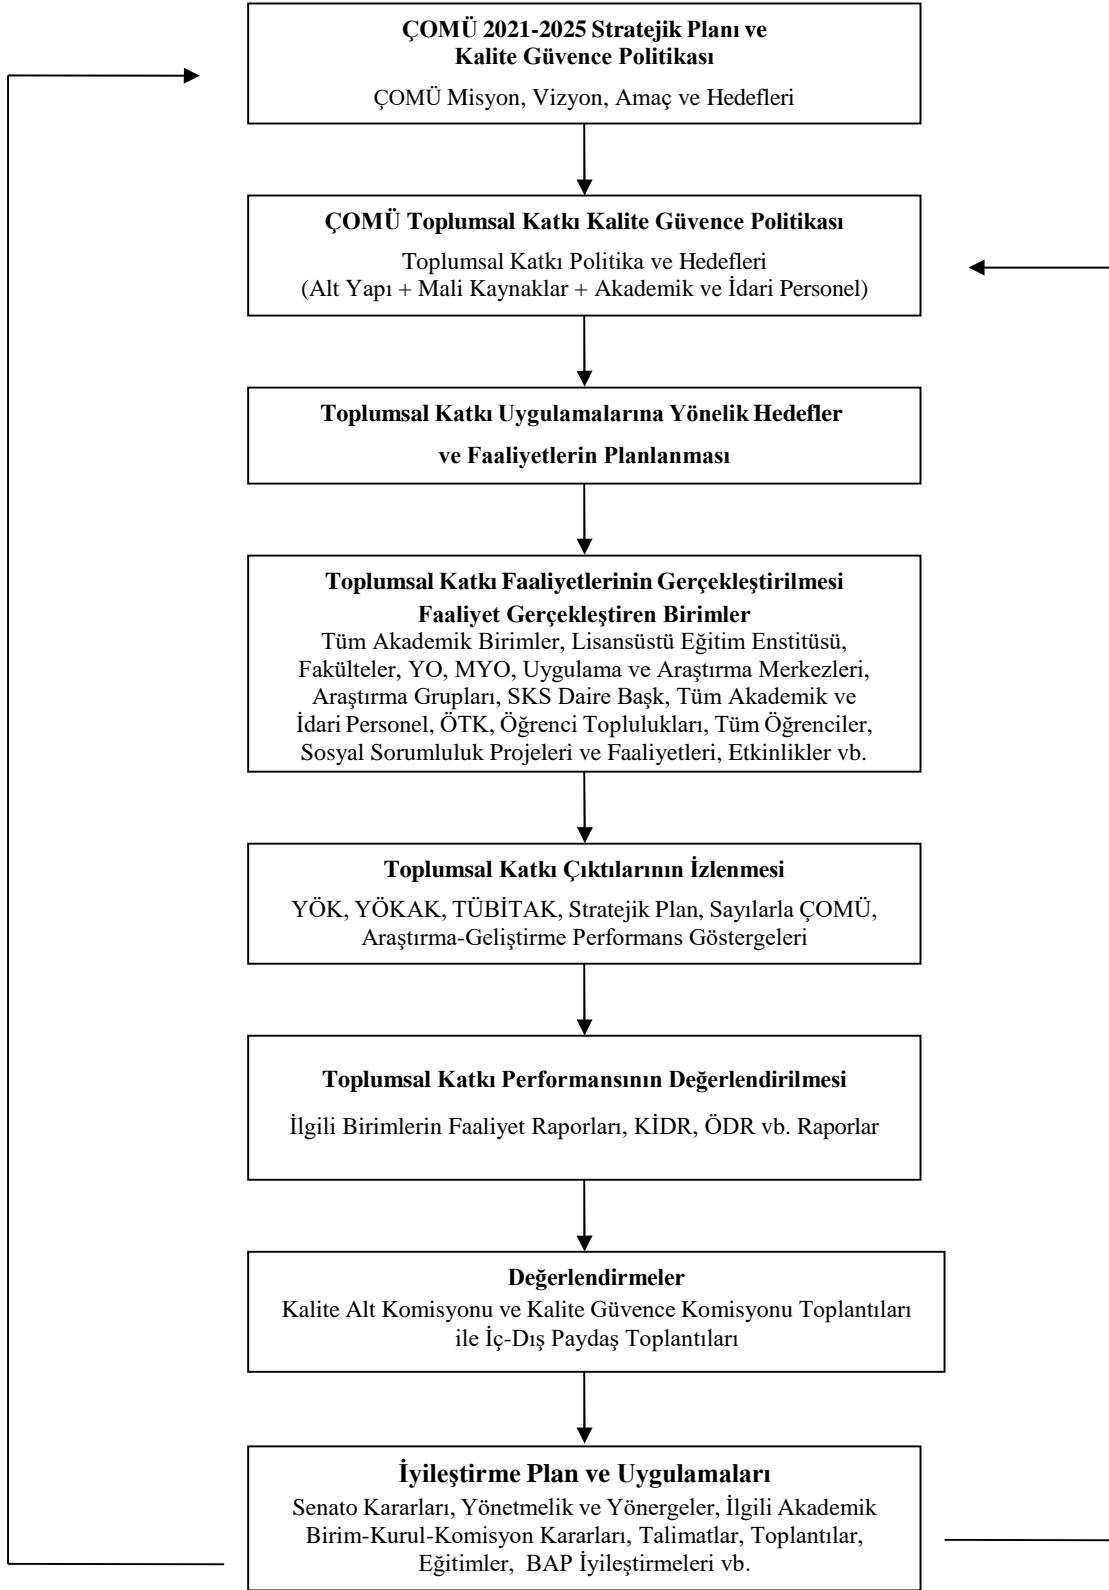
ÇOMÜ 2021-2025 Stratejik Planı ve Kalite Güvence Politikası

ÇOMÜ Misyon, Vizyon, Amaç ve Hedefleri

ÇOMÜ Toplumsal Katkı Kalite Güvence Politikası

Toplumsal Katkı Politika ve Hedefleri
(Alt Yapı + Mali Kaynaklar + Akademik ve İdari Personel)

Toplumsal Katkı Uygulamalarına Yönelik Hedefler ve Faaliyetlerin Planlanması

Toplumsal Katkı Faaliyetlerinin Gerçekleştirilmesi
Faaliyet Gerçekleştiren Birimler
Tüm Akademik Birimler, Lisansüstü Eğitim Enstitüsü, Fakülteler, YO, MYO, Uygulama ve Araştırma Merkezleri, Araştırma Grupları, SKS Daire Başk, Tüm Akademik ve İdari Personel, ÖTK, Öğrenci Toplulukları, Tüm Öğrenciler, Sosyal Sorumluluk Projeleri ve Faaliyetleri, Etkinlikler vb.

Toplumsal Katkı Çıktılarının İzlenmesi

YÖK, YÖKAK, TÜBİTAK, Stratejik Plan, Sayılarla ÇOMÜ, Araştırma-Geliştirme Performans Göstergeleri

Toplumsal Katkı Performansının Değerlendirilmesi

İlgili Birimlerin Faaliyet Raporları, KİDR, ÖDR vb. Raporlar

Değerlendirmeler
Kalite Alt Komisyonu ve Kalite Güvence Komisyonu Toplantıları ile İç-Dış Paydaş Toplantıları

İyileştirme Plan ve Uygulamaları
Senato Kararları, Yönetmelik ve Yönergeler, İlgili Akademik Birim-Kurul-Komisyon Kararları, Talimatlar, Toplantılar, Eğitimler, BAP İyileştirmeleri vb.